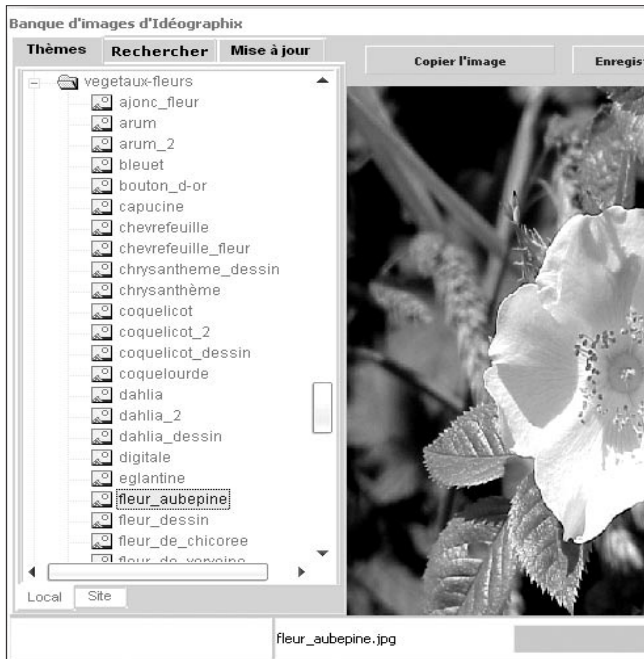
Banque d'images d'Idéographix

Thèmes | Rechercher | Mise à jour

Copier l'image

Enregis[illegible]

vegetaux-fleurs
ajonc_fleur
arum
arum_2
bleuet
bouton_d-or
capucine
chevrefeuille
chevrefeuille_fleur
chrysantheme_dessin
chrysanthème
coquelicot
coquelicot_2
coquelicot_dessin
coquelourde
dahlia
dahlia_2
dahlia_dessin
digitale
eglantine
fleur_aubepine
fleur_dessin
fleur_de_chicoree
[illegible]

Local | Site

fleur_aubepine.jpg